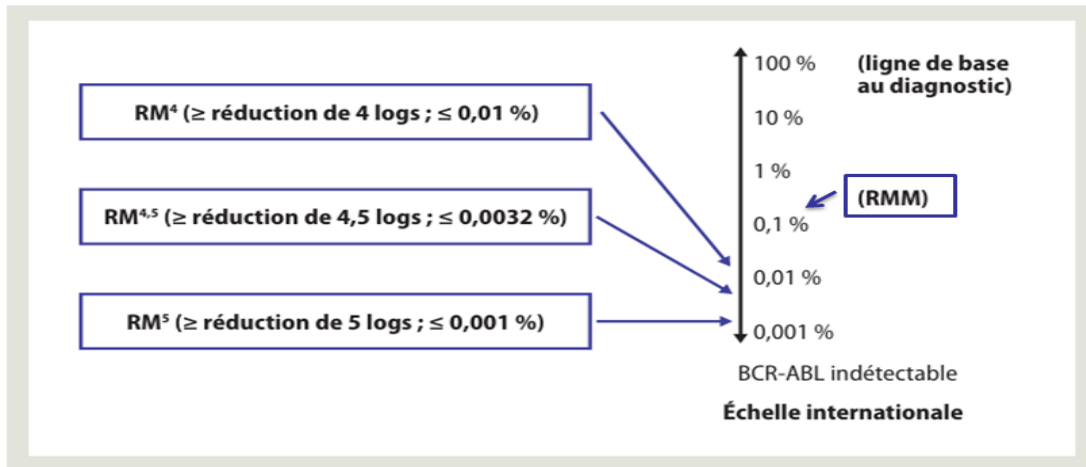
RM$^4$ (≥ réduction de 4 logs ; ≤ 0,01 %)

RM$^{4,5}$ (≥ réduction de 4,5 logs ; ≤ 0,0032 %)

RM$^5$ (≥ réduction de 5 logs ; ≤ 0,001 %)

100 %
(ligne de base au diagnostic)
10 %
1 %
(RMM)
0,1 %
0,01 %
0,001 %

BCR-ABL indétectable

Échelle internationale